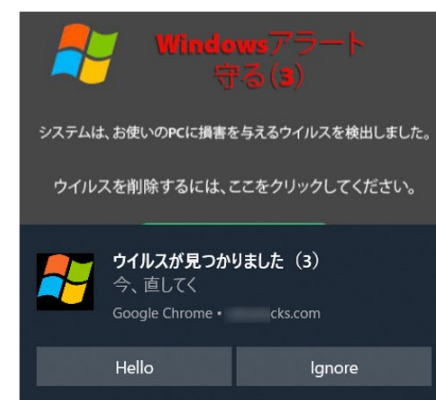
Windowsアラート
守る(3)

システムは、お使いのPCに損害を与えるウイルスを検出しました。

ウイルスを削除するには、ここをクリックしてください。

ウイルスが見つかりました（3）
今、直してく
Google Chrome • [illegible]cks.com

Hello
Ignore